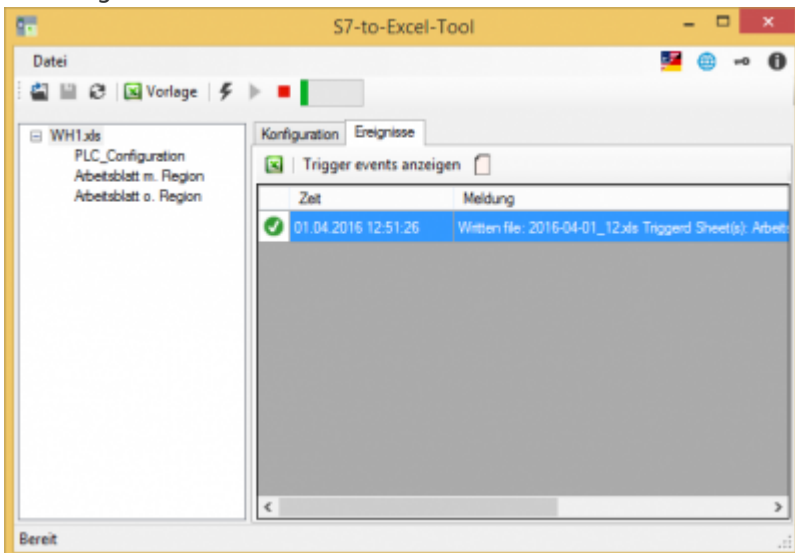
S7-to-Excel-Tool

Datei

Vorlage

WH1.xls
PLC_Configuration
Arbeitsblatt m. Region
Arbeitsblatt o. Region

Konfiguration | Ereignisse

Trigger events anzeigen

| Zeit | Meldung |
|---|---|
| 01.04.2016 12:51:26 | Written file: 2016-04-01_12.xls Triggerd Sheet(s): Arbeits |

Bereit